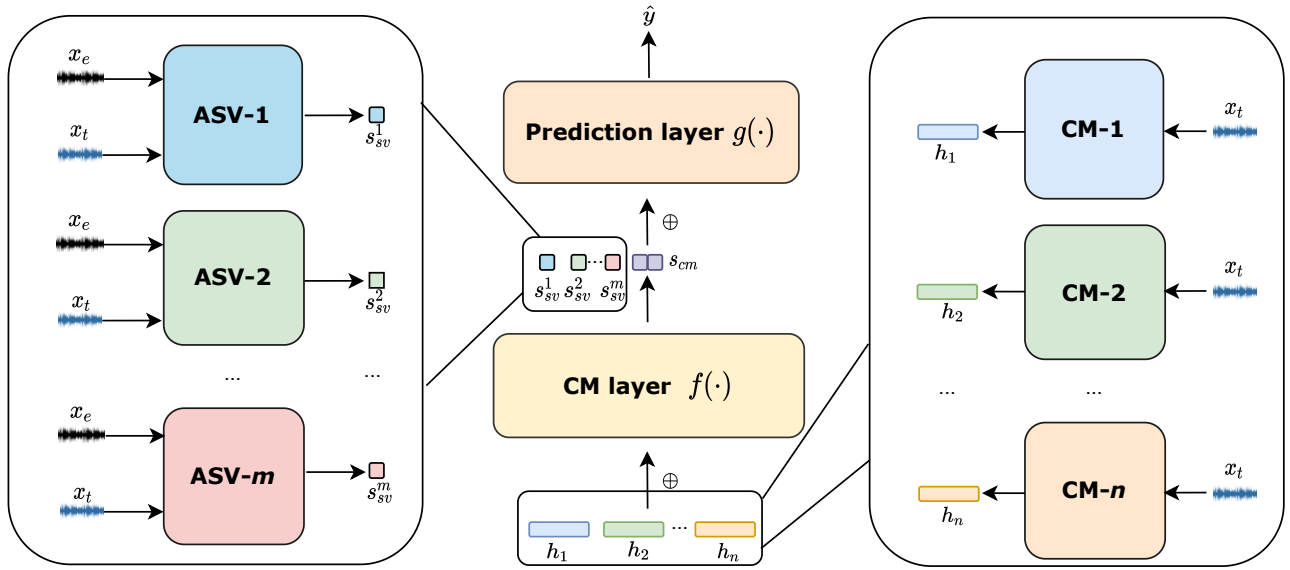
$x_e$

$x_t$

ASV-1

$s_{sv}^1$

$x_e$

$x_t$

ASV-2

$s_{sv}^2$

... ...

$x_e$

$x_t$

ASV-*m*

$s_{sv}^m$

$\hat{y}$

Prediction layer $g(\cdot)$

$\oplus$

$s_{sv}^1$ $s_{sv}^2$ ... $s_{sv}^m$

$s_{cm}$

CM layer $f(\cdot)$

$\oplus$

$h_1$ $h_2$ ... $h_n$

$x_t$

CM-1

$h_1$

$x_t$

CM-2

$h_2$

... ...

$x_t$

CM-*n*

$h_n$